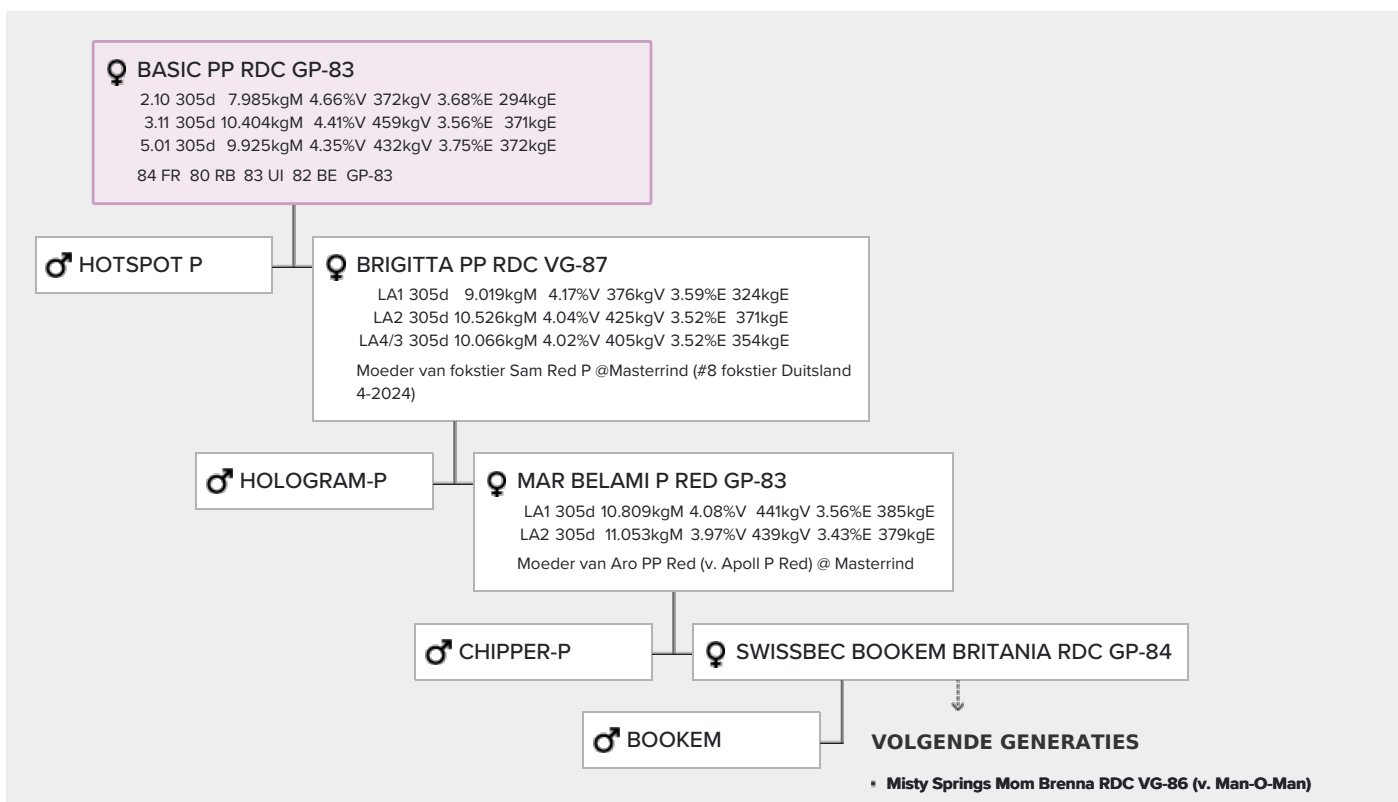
♀ BASIC PP RDC GP-83
2.10 305d 7.985kgM 4.66%V 372kgV 3.68%E 294kgE
3.11 305d 10.404kgM 4.41%V 459kgV 3.56%E 371kgE
5.01 305d 9.925kgM 4.35%V 432kgV 3.75%E 372kgE
84 FR 80 RB 83 UI 82 BE GP-83

♂ HOTSPOT P

♀ BRIGITTA PP RDC VG-87
LA1 305d 9.019kgM 4.17%V 376kgV 3.59%E 324kgE
LA2 305d 10.526kgM 4.04%V 425kgV 3.52%E 371kgE
LA4/3 305d 10.066kgM 4.02%V 405kgV 3.52%E 354kgE
Moeder van fokstier Sam Red P @Masterrind (#8 fokstier Duitsland 4-2024)

♂ HOLOGRAM-P

♀ MAR BELAMI P RED GP-83
LA1 305d 10.809kgM 4.08%V 441kgV 3.56%E 385kgE
LA2 305d 11.053kgM 3.97%V 439kgV 3.43%E 379kgE
Moeder van Aro PP Red (v. Apoll P Red) @ Masterrind

♂ CHIPPER-P

♀ SWISSBEC BOOKEM BRITANIA RDC GP-84

♂ BOOKEM

VOLGENDE GENERATIES
- Misty Springs Mom Brenna RDC VG-86 (v. Man-O-Man)